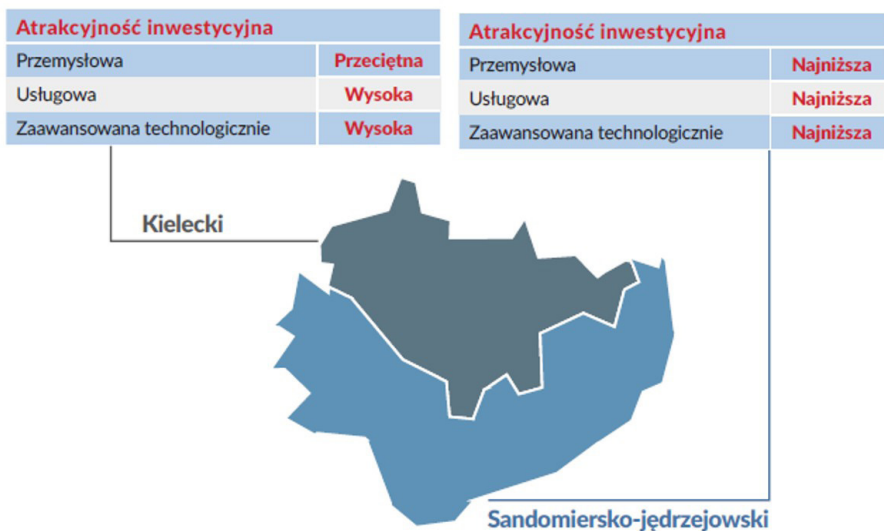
| Atrakcyjność inwestycyjna | |
|---|---|
| Przemysłowa | Przeciętna |
| Usługowa | Wysoka |
| Zaawansowana technologicznie | Wysoka |

| Atrakcyjność inwestycyjna | |
|---|---|
| Przemysłowa | Najniższa |
| Usługowa | Najniższa |
| Zaawansowana technologicznie | Najniższa |

Kielecki

Sandomiersko-jędrzejowski